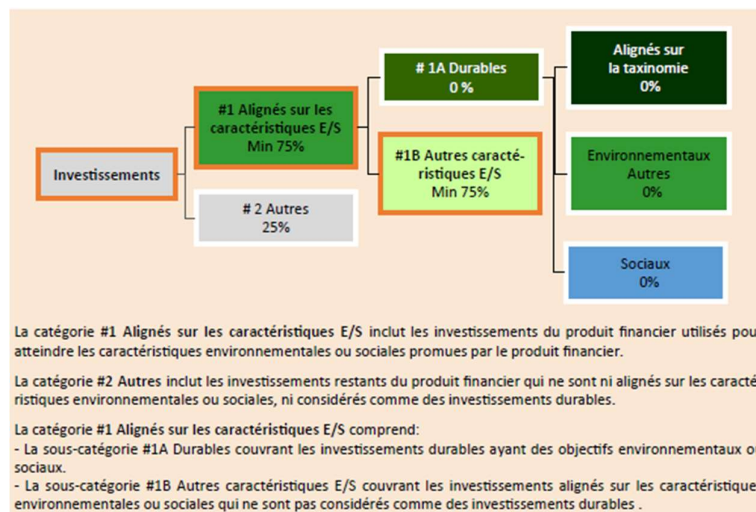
Investissements

#1 Alignés sur les caractéristiques E/S
Min 75%

# 2 Autres
25%

# 1A Durables
0 %

#1B Autres caractéristiques E/S
Min 75%

Alignés sur la taxinomie
0%

Environnementaux Autres
0%

Sociaux
0%

La catégorie **#1 Alignés sur les caractéristiques E/S** inclut les investissements du produit financier utilisés pou atteindre les caractéristiques environnementales ou sociales promues par le produit financier.

La catégorie **#2 Autres** inclut les investissements restants du produit financier qui ne sont ni alignés sur les caracté ristiques environnementales ou sociales, ni considérés comme des investissements durables.

La catégorie **#1 Alignés sur les caractéristiques E/S** comprend:
- La sous-catégorie #1A Durables couvrant les investissements durables ayant des objectifs environnementaux o sociaux.
- La sous-catégorie #1B Autres caractéristiques E/S couvrant les investissements alignés sur les caractéristique environnementales ou sociales qui ne sont pas considérés comme des investissements durables .